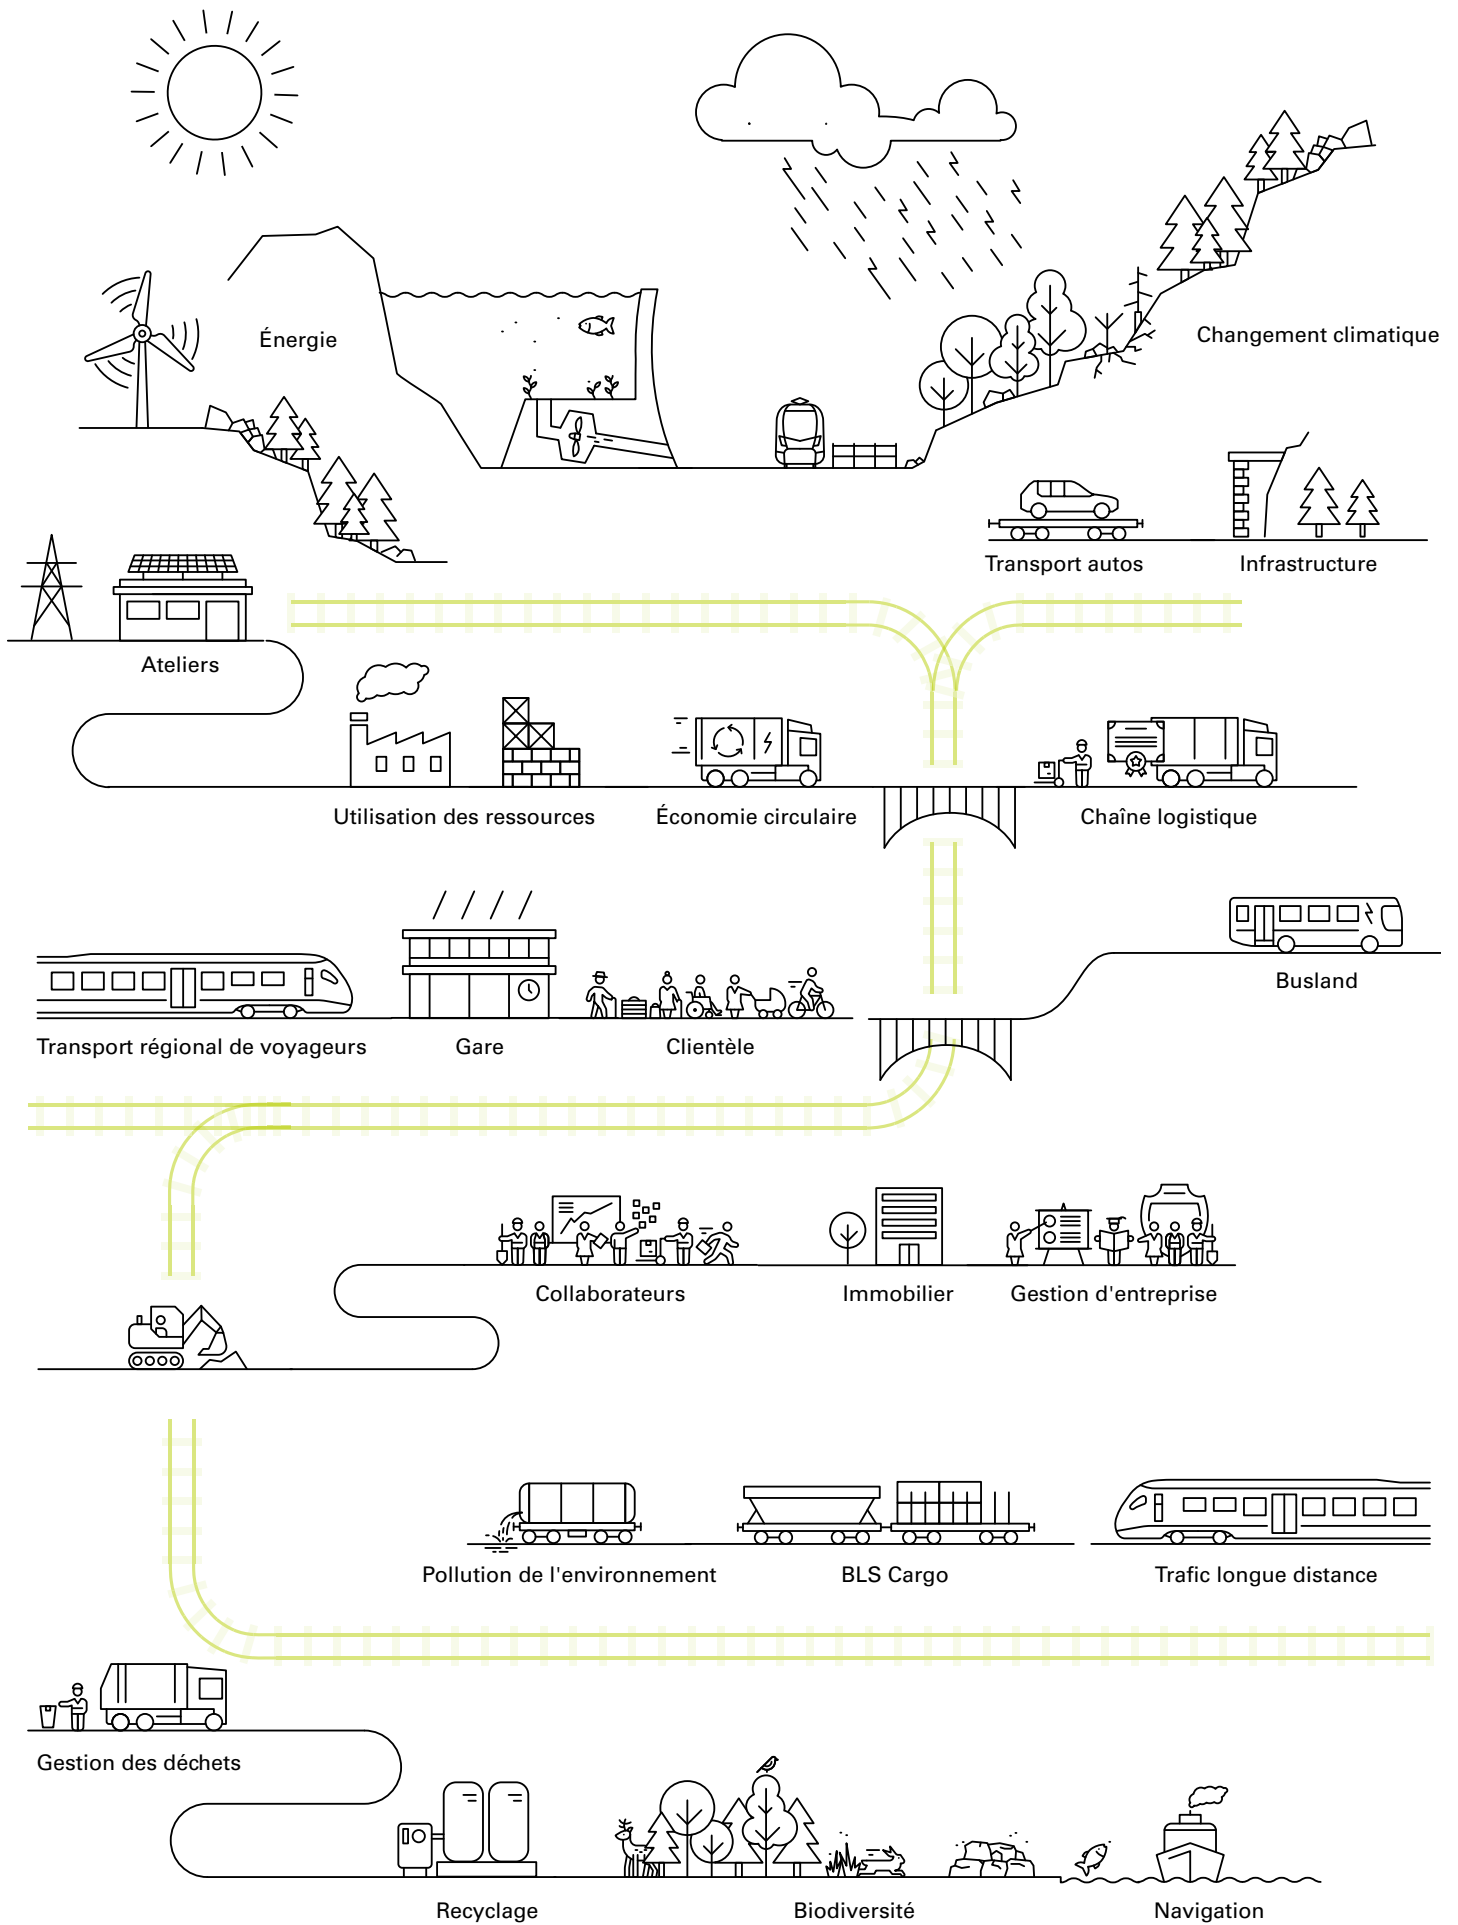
Énergie

Changement climatique

Transport autos

Infrastructure

Ateliers

Utilisation des ressources

Économie circulaire

Chaîne logistique

Busland

Transport régional de voyageurs

Gare

Clientèle

Collaborateurs

Immobilier

Gestion d'entreprise

Pollution de l'environnement

BLS Cargo

Trafic longue distance

Gestion des déchets

Recyclage

Biodiversité

Navigation